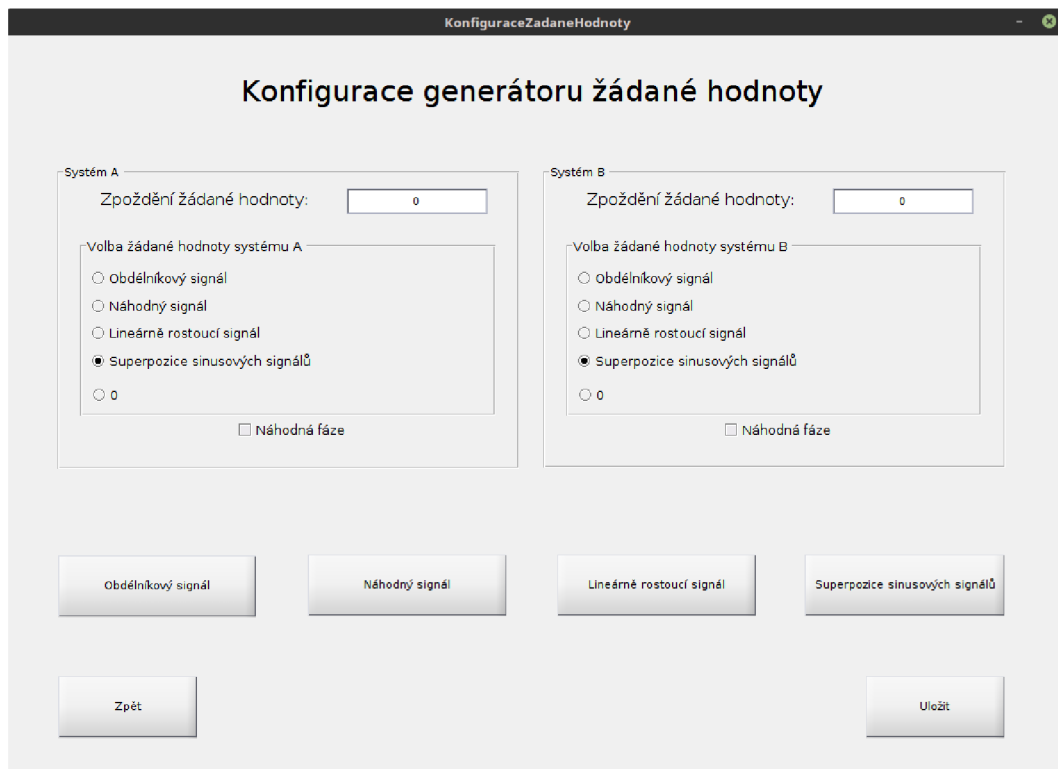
KonfiguraceZadaneHodnoty

Konfigurace generátoru žádané hodnoty

Systém A

Zpoždění žádané hodnoty: 0

Volba žádané hodnoty systému A

Obdélníkový signál

Náhodný signál

Lineárně rostoucí signál

Superpozice sinusových signálů

0

Náhodná fáze

Systém B

Zpoždění žádané hodnoty: 0

Volba žádané hodnoty systému B

Obdélníkový signál

Náhodný signál

Lineárně rostoucí signál

Superpozice sinusových signálů

0

Náhodná fáze

Obdélníkový signál

Náhodný signál

Lineárně rostoucí signál

Superpozice sinusových signálů

Zpět

Uložit